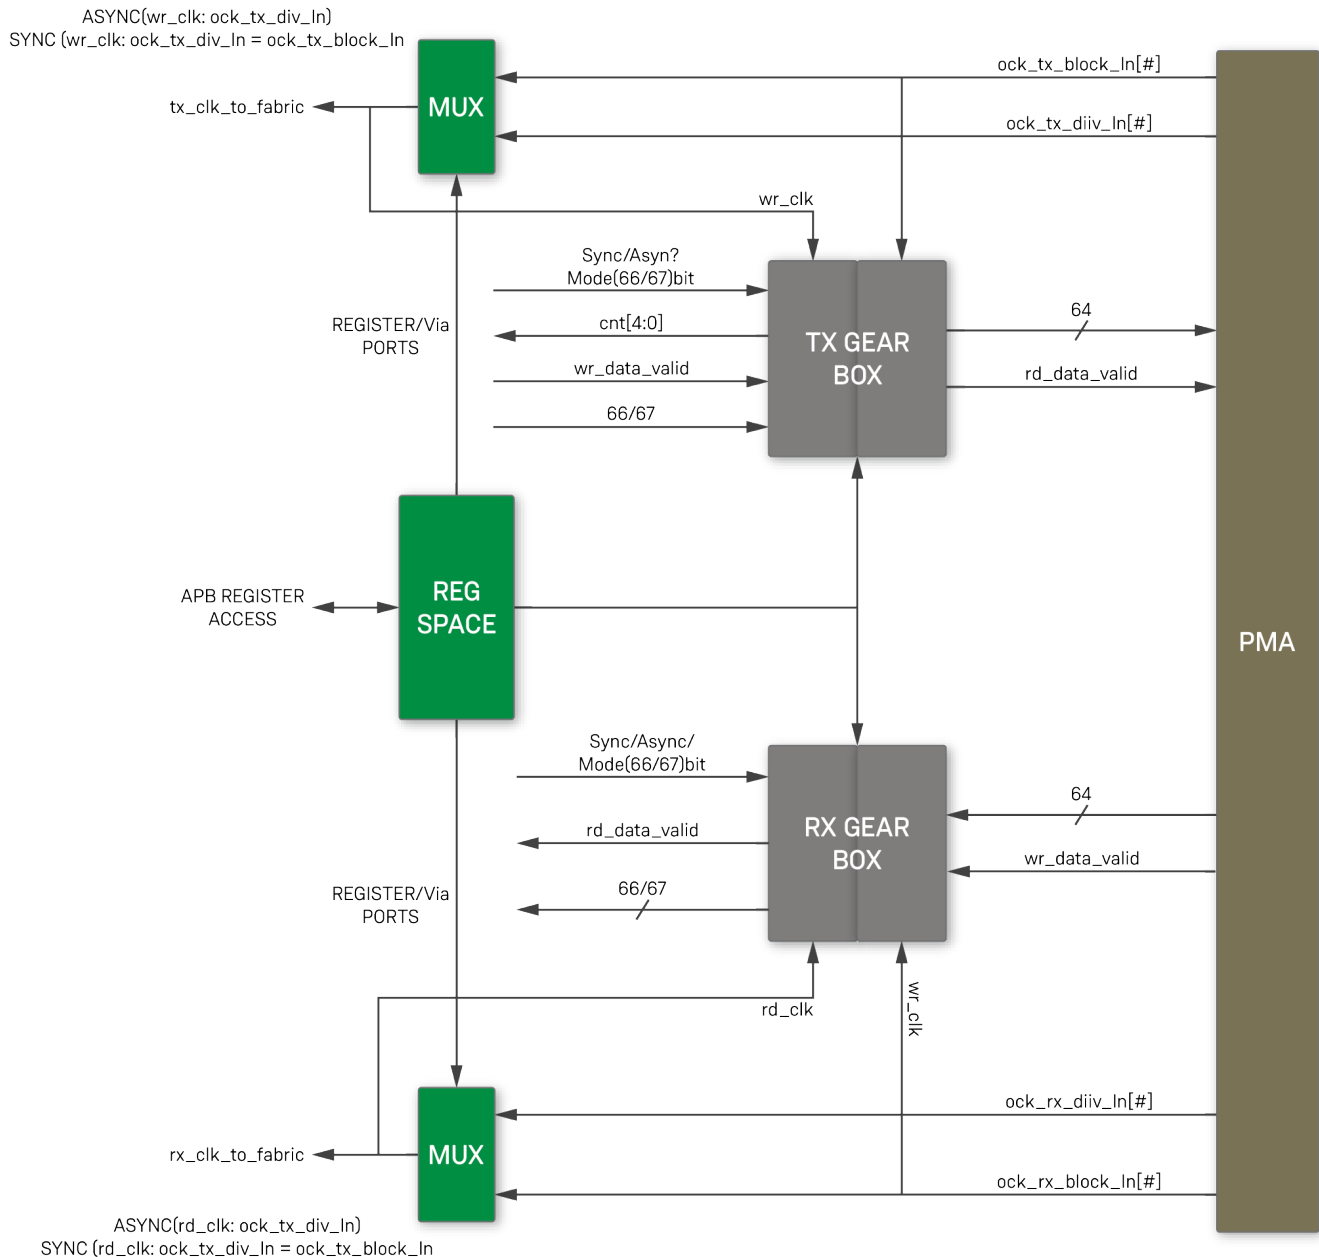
ASYNC(wr_clk: ock_tx_div_ln)
SYNC (wr_clk: ock_tx_div_ln = ock_tx_block_ln

MUX

tx_clk_to_fabric

ock_tx_block_ln[#]

ock_tx_diiv_ln[#]

wr_clk

Sync/Asyn?
Mode(66/67)bit

REGISTER/Via
PORTS

cnt[4:0]

wr_data_valid

66/67

TX GEAR
BOX

64

rd_data_valid

APB REGISTER
ACCESS

REG
SPACE

PMA

Sync/Async/
Mode(66/67)bit

rd_data_valid

REGISTER/Via
PORTS

66/67

RX GEAR
BOX

64

wr_data_valid

rd_clk

wr_clk

ock_rx_diiv_ln[#]

rx_clk_to_fabric

MUX

ock_rx_block_ln[#]

ASYNC(rd_clk: ock_tx_div_ln)
SYNC (rd_clk: ock_tx_div_ln = ock_tx_block_ln